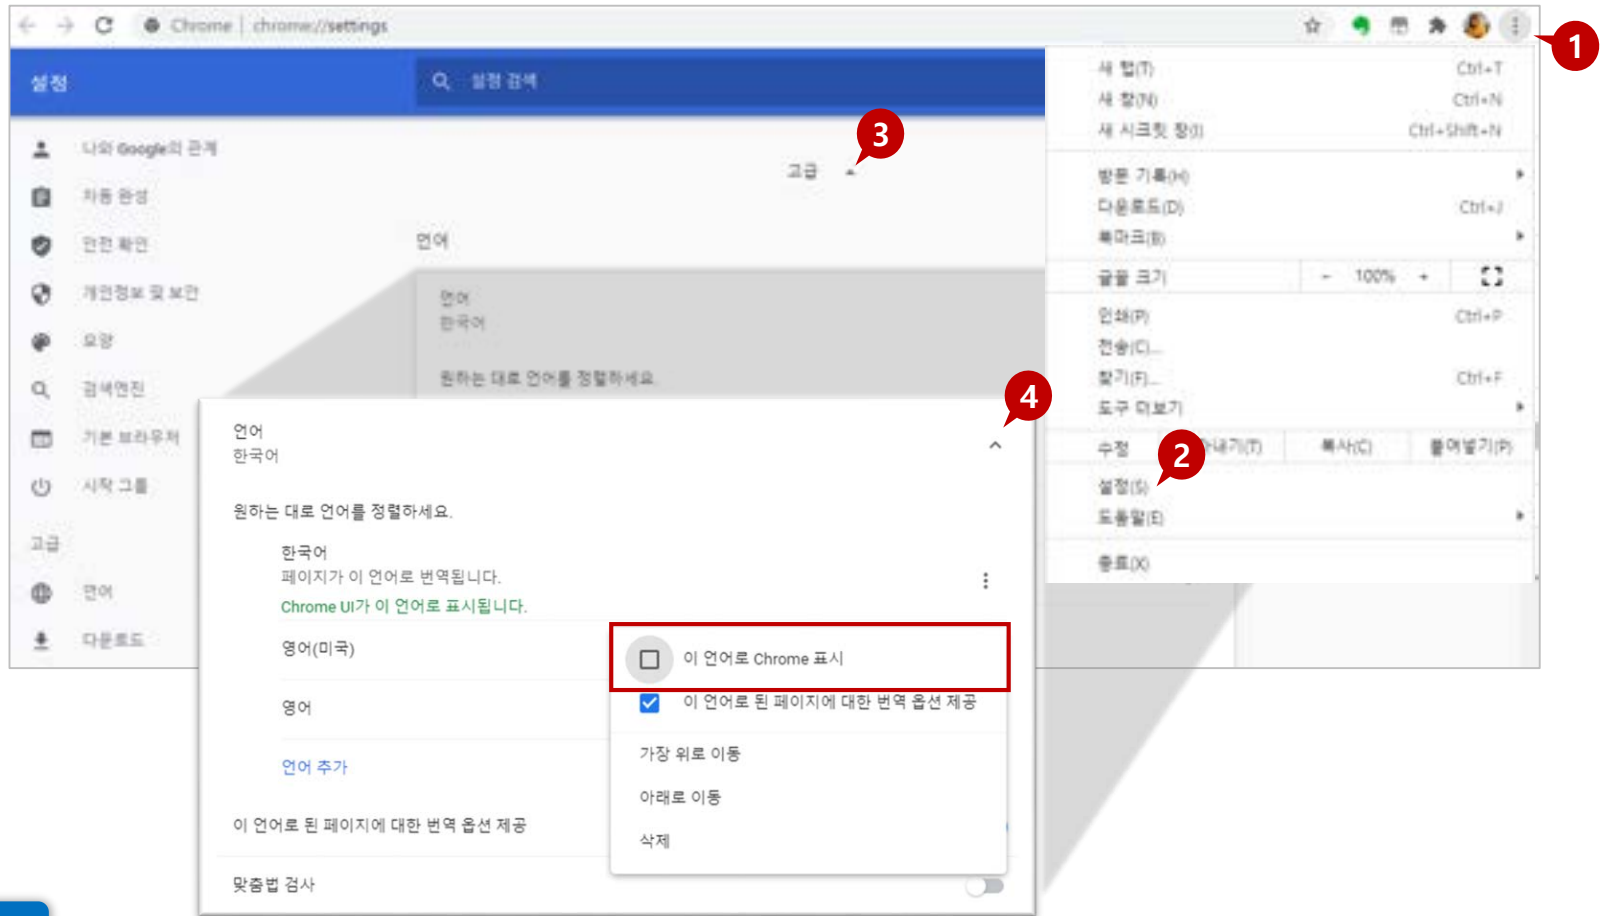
Chrome | chrome://settings

1

설정

설정 검색

나와 Google의 관계

자동 완성

안전 확인

개인정보 및 보안

모양

검색엔진

기본 브라우저

시작 그룹

고급

언어

다운로드

3

고급

언어

언어
한국어

원하는 대로 언어를 정렬하세요

새 탭(T) Ctrl+T
새 창(N) Ctrl+N
새 시크릿 창(I) Ctrl+Shift+N
방문 기록(H)
다운로드(D) Ctrl+J
북마크(B)
글꼴 크기 - 100% +
인쇄(P) Ctrl+P
전송(C)...
찾기(F)... Ctrl+F
도구 더보기
수정 잘라내기(T) 복사(C) 붙여넣기(P)
설정(S)
도움말(E)
종료(X)

2

4

언어
한국어

원하는 대로 언어를 정렬하세요.

한국어
페이지가 이 언어로 번역됩니다.
Chrome UI가 이 언어로 표시됩니다.

영어(미국)

영어

언어 추가

이 언어로 된 페이지에 대한 번역 옵션 제공

맞춤법 검사

이 언어로 Chrome 표시

이 언어로 된 페이지에 대한 번역 옵션 제공

가장 위로 이동

아래로 이동

삭제